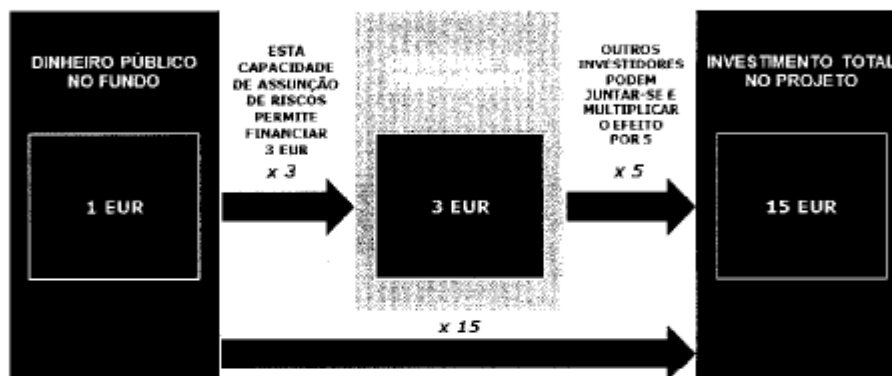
DINHEIRO PÚBLICO NO FUNDO

1 EUR

ESTA CAPACIDADE DE ASSUNÇÃO DE RISCOS PERMITE FINANCIAR 3 EUR

x 3

3 EUR

OUTROS INVESTIDORES PODEM JUNTAR-SE E MULTIPLICAR O EFEITO POR 5

x 5

INVESTIMENTO TOTAL NO PROJETO

15 EUR

x 15